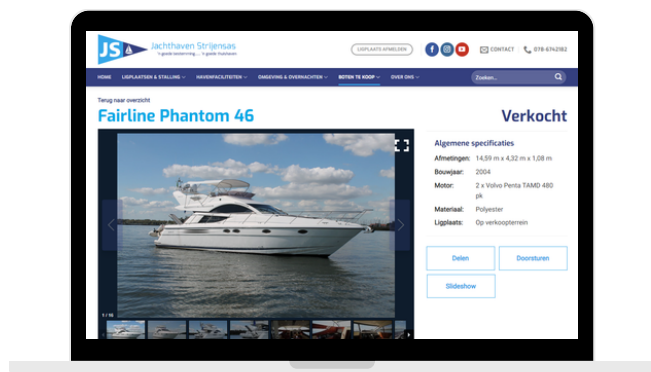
JS Jachthaven Strijensas
'n goede bestemming ... 'n goede thuishaven

LIGPLAATS AFMELDEN

CONTACT 078-6744282

HOME LIGPLAATSEN & STALLING HAVENFACILITEITEN OMGEVING & OVERNACHTEN BOTEN TE KOOP OVER ONS

Zoeken...

Terug naar overzicht

Fairline Phantom 46

Verkocht

Algemene specificaties

| | |
|---|---|
| Afmetingen: | 14,59 m x 4,32 m x 1,08 m |
| Bouwjaar: | 2004 |
| Motor: | 2 x Volvo Penta TAMD 480 pk |
| Materiaal: | Polyester |
| Ligplaats: | Op verkoopterrein |

Delen

Doorsturen

Slideshow

1 / 16